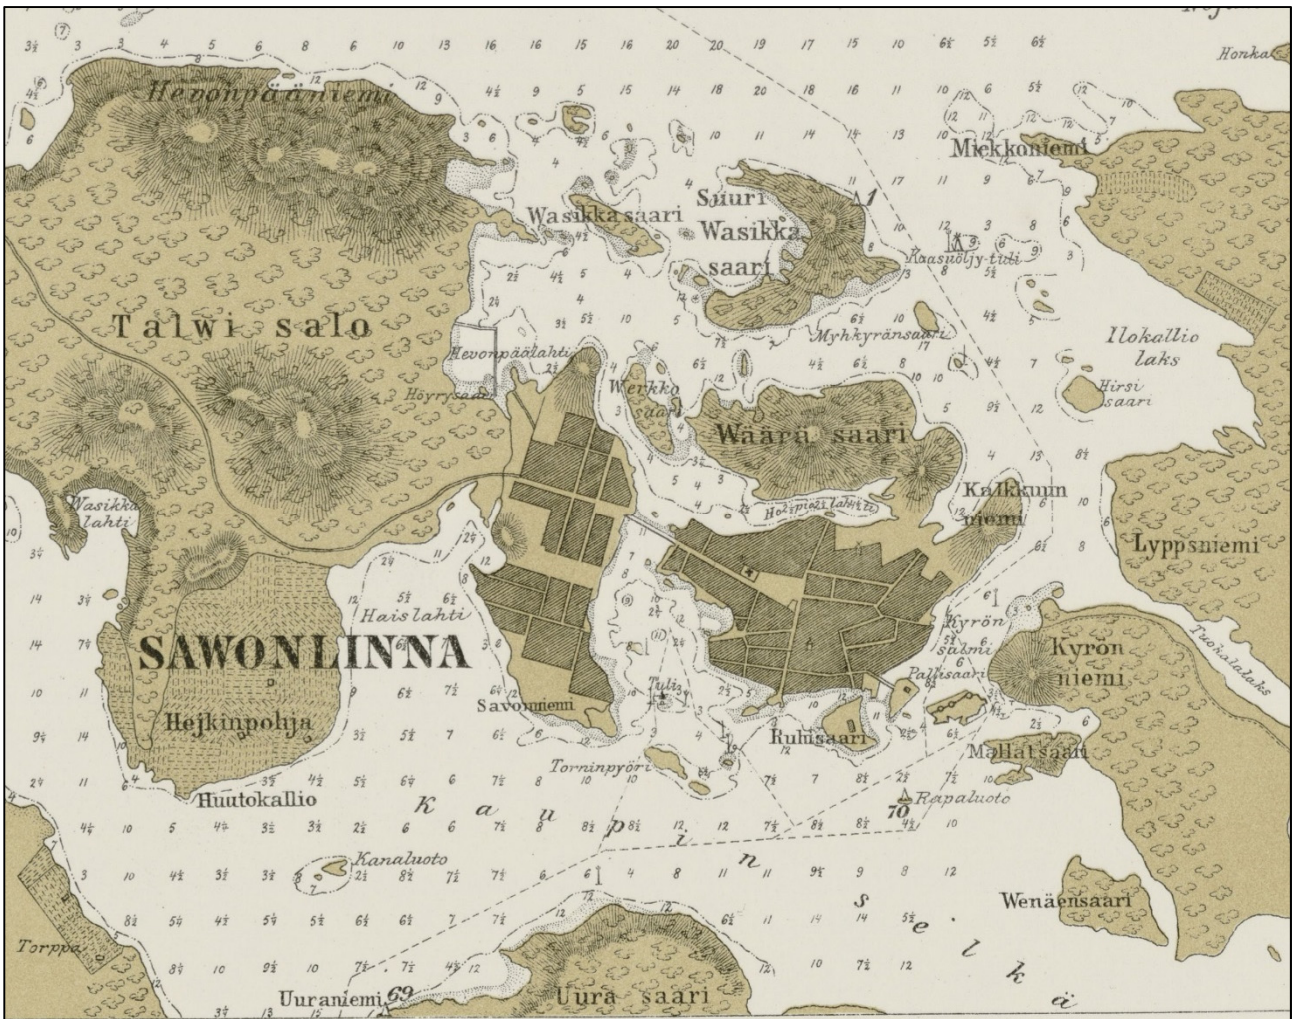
Honka

Henonpääniemi

Wasikkasaari

Suuri Wasikka saari

Miekkoniemi

Kaasuöljy-tuli

Myhkyränsaari

Ilokallio laks

Hirsi saari

Talwi salo

Hevonpäälahti

Höyrysaha

Werkko saari

Wäärä saari

Hozipiesi lahti

Kalkkuun niemi

Lyppsniemi

Wasikka lahti

Hais lahti

SAWONLINNA

Kyrön salmi

Kyrön niemi

Tuohalalaks

Pallisaari

Hejkinpohja

Savonniemi

Tuli

Rulisaari

Mallatsaari

Torninpyöri

Rapaluoto

Huutokallio

K a u p u n s e l k ä

Kanaluoto

Wenäensaari

Torppa

Uuraniemi

Uura saari

70

69